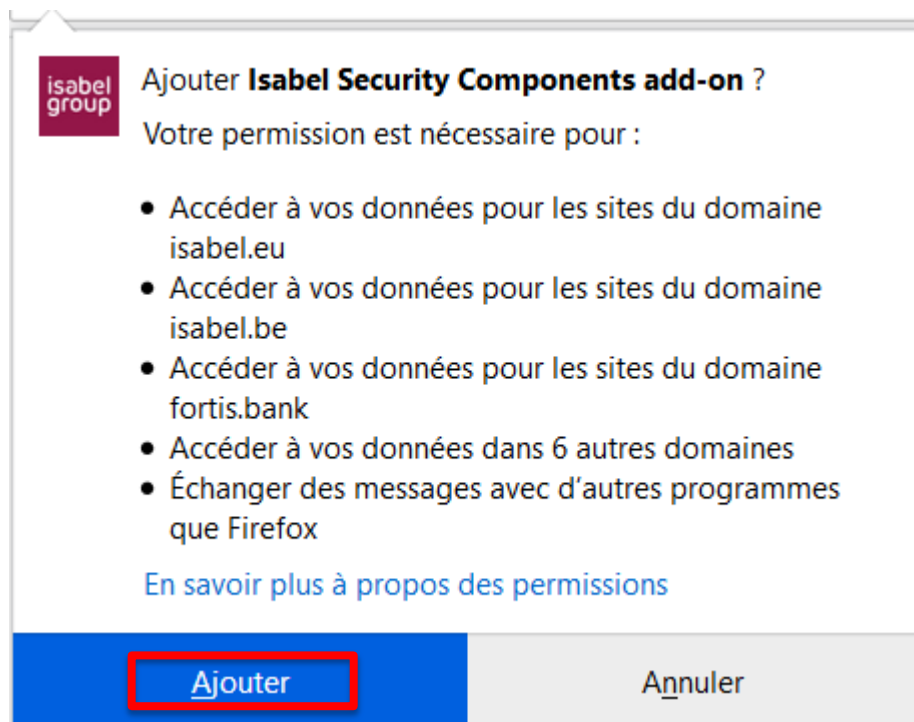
isabel group

Ajouter **Isabel Security Components add-on** ?

Votre permission est nécessaire pour :

- Accéder à vos données pour les sites du domaine isabel.eu
- Accéder à vos données pour les sites du domaine isabel.be
- Accéder à vos données pour les sites du domaine fortis.bank
- Accéder à vos données dans 6 autres domaines
- Échanger des messages avec d'autres programmes que Firefox

En savoir plus à propos des permissions

Ajouter

Annuler